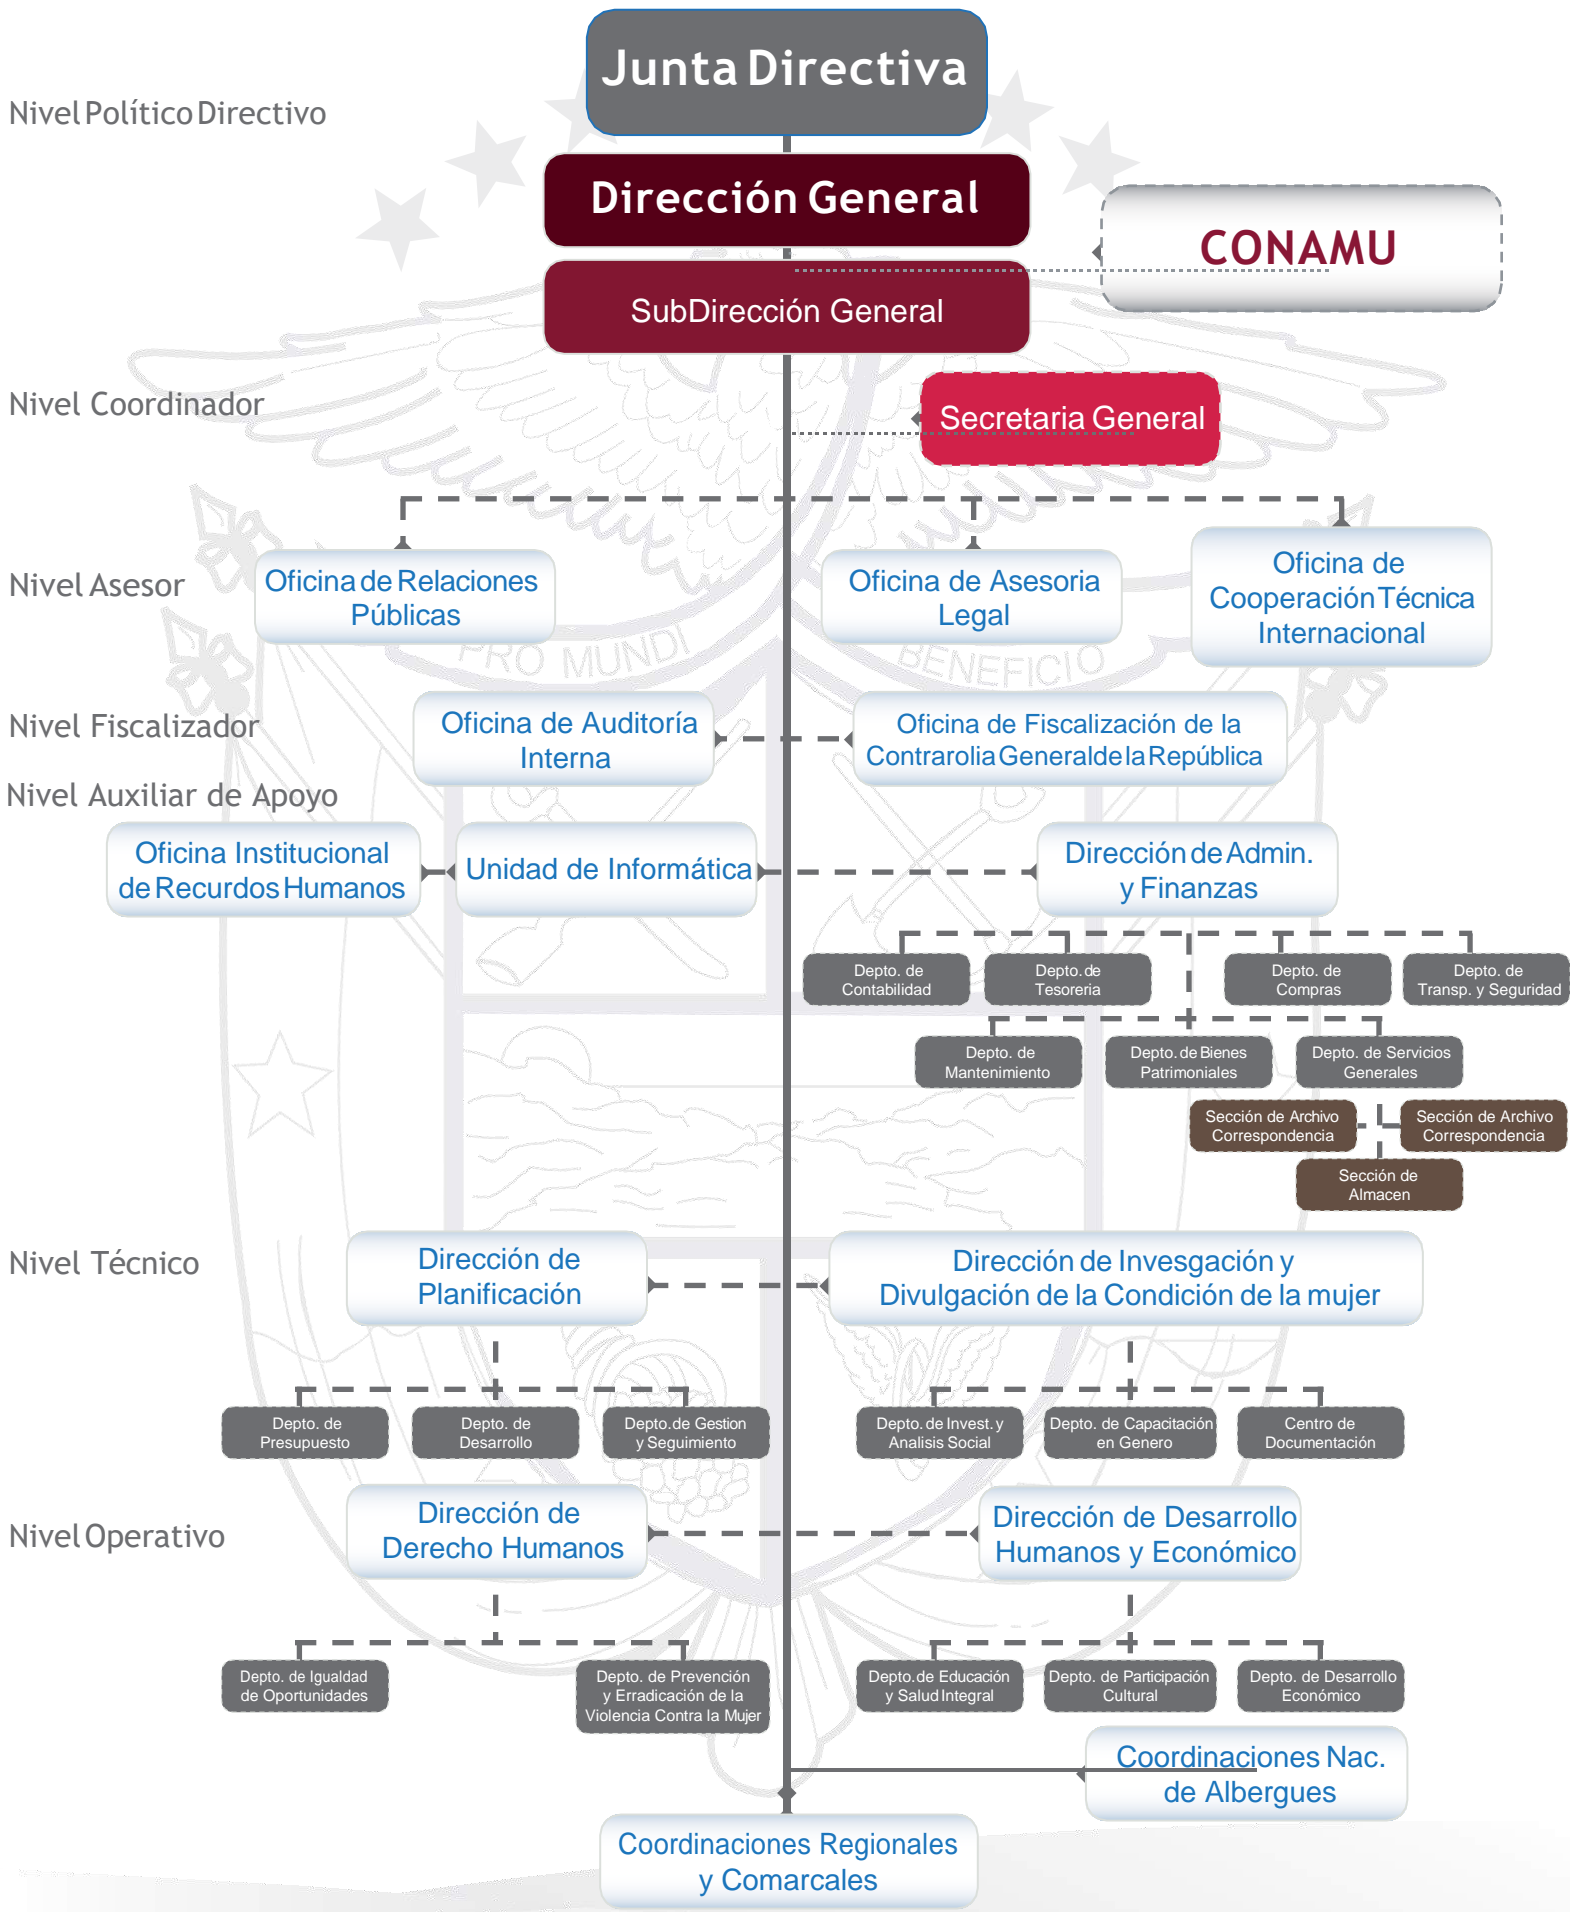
Nivel Político Directivo

Junta Directiva

Dirección General

CONAMU

SubDirección General

Nivel Coordinador

Secretaria General

Nivel Asesor

Oficina de Relaciones Públicas

Oficina de Asesoria Legal

Oficina de Cooperación Técnica Internacional

PRO MUNDI BENEFICIO

Nivel Fiscalizador

Oficina de Auditoría Interna

Oficina de Fiscalización de la Contraloria General de la República

Nivel Auxiliar de Apoyo

Oficina Institucional de Recursos Humanos

Unidad de Informática

Dirección de Admin. y Finanzas

Depto. de Contabilidad

Depto. de Tesoreria

Depto. de Compras

Depto. de Transp. y Seguridad

Depto. de Mantenimiento

Depto. de Bienes Patrimoniales

Depto. de Servicios Generales

Sección de Archivo Correspondencia

Sección de Archivo Correspondencia

Sección de Almacen

Nivel Técnico

Dirección de Planificación

Dirección de Invesgación y Divulgación de la Condición de la mujer

Depto. de Presupuesto

Depto. de Desarrollo

Depto. de Gestion y Seguimiento

Depto. de Invest. y Analisis Social

Depto. de Capacitación en Genero

Centro de Documentación

Nivel Operativo

Dirección de Derecho Humanos

Dirección de Desarrollo Humanos y Económico

Depto. de Igualdad de Oportunidades

Depto. de Prevención y Erradicación de la Violencia Contra la Mujer

Depto. de Educación y Salud Integral

Depto. de Participación Cultural

Depto. de Desarrollo Económico

Coordinaciones Nac. de Albergues

Coordinaciones Regionales y Comarcales